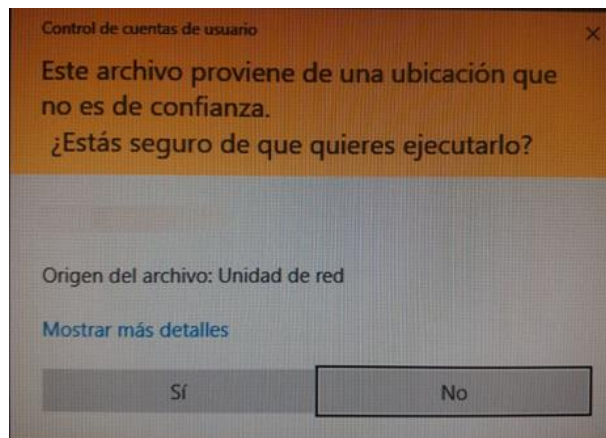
Control de cuentas de usuario

×

Este archivo proviene de una ubicación que no es de confianza.
¿Estás seguro de que quieres ejecutarlo?

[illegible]

Origen del archivo: Unidad de red

Mostrar más detalles

Sí

No